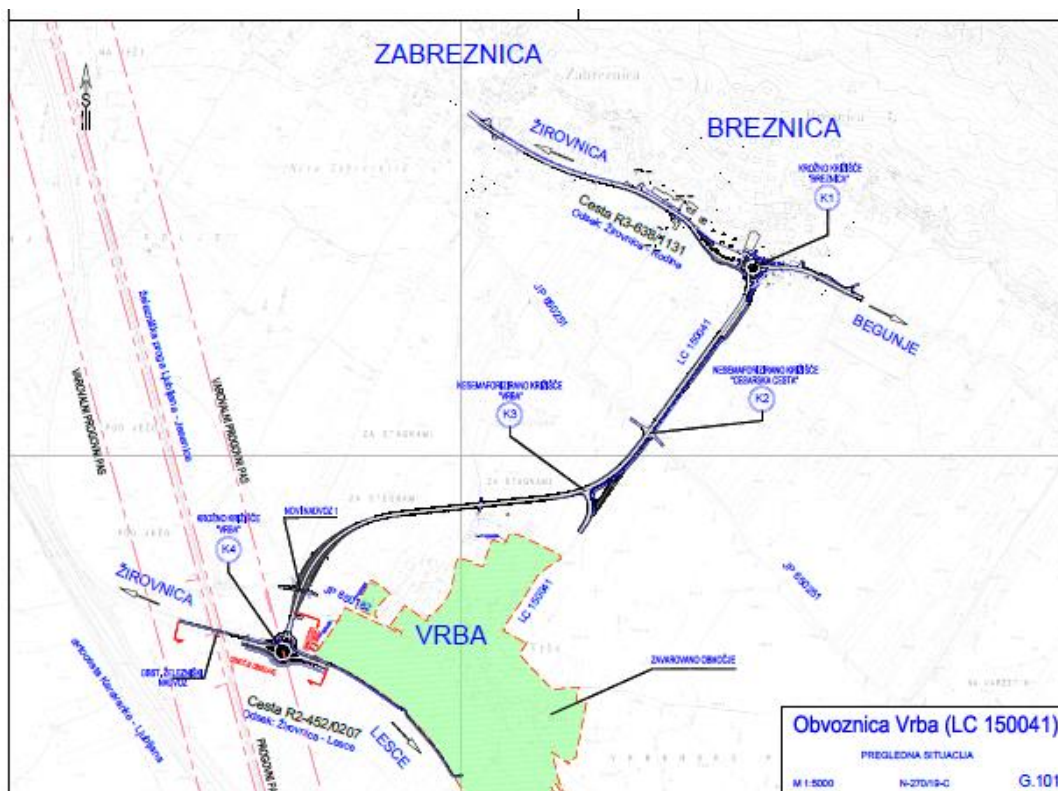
ZABREZNICA

Zabreznica

BREZNICA

ŽIROVNICA

KROŽNO KRIŽIŠČE "BREZNICA"

K1

Cesta R3-638/1131
Odsek: Žirovnica - Rodine

BEGUNJE

JP 650251

LC 150041

NESEMAFORIZIRANO KRIŽIŠČE "VRBA"

K3

NESEMAFORIZIRANO KRIŽIŠČE "ČEBARSKA CESTA"

K2

S

ZA STAGRAMI

ZA STAGRAMI

Železniška proga Ljubljana - Jesenice

VAROVALNI PROGOVNI PAS

VAROVALNI PROGOVNI PAS

POD VAŠO

POD VAŠO

KROŽNO KRIŽIŠČE "VRBA"

K4

NOVI NADVOZ 1

ŽIROVNICA

JP 650192

VRBA

LC 150041

JP 650251

ZAVAROVANO OBMOČJE

OBST. ŽELEZNIŠKI NADVOZ

avtocesta Karavanke - Ljubljana

Cesta R2-452/0207
Odsek: Žirovnica - Lesce

LESCE

PROGOVNI PA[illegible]

Obvoznica Vrba (LC 150041)

PREGLEDNA SITUACIJA

M 1:5000

N-270/19-C

G.101